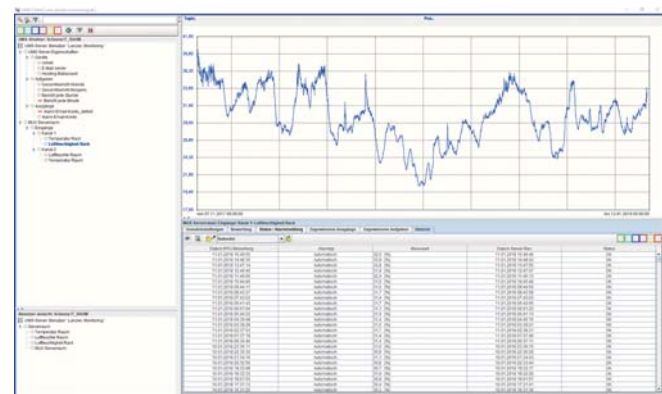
UMS Struktur: Schema C_DGSB
UMS-Server (Benutzer: Lanzen Monitoring)
UMS-Server Eigenschaften
Geräte
Aufgaben
Ausgänge
MLD Sensornetz
Eingänge
Kanal 1
Temperatur Raum
Luftfeuchtigkeit Raum
Kanal 2
Luftfeuchte Raum
Temperatur Raum

Benutzer-Ansicht: Schema C_DGSB
UMS-Server (Benutzer: Lanzen Monitoring)
Sensornetz
Temperatur Raum
Luftfeuchte Raum
Luftfeuchtigkeit Raum
MLD Sensornetz

Topic
Pos.

37,00
36,00
35,00
34,00
33,00
32,00
31,00
30,00
29,00
28,00
27,00
26,00
25,00
24,00
23,00
22,00
21,00
20,00
19,00
18,00
17,00

MLD Sensornetz: Eingänge: Kanal 1: Luftfeuchtigkeit Raum
Grundeinstellungen | Bewertung | Status / Wertetabelle | Zugewiesene Ausgänge | Zugewiesene Aufgaben | Statistik

| Datum (PC) Aufzeichnung | Vorgang | Messwert | Datum Server-Zeit | Status |
|---|---|---|---|---|
| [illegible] | Automatisch | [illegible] % | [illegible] | OK |